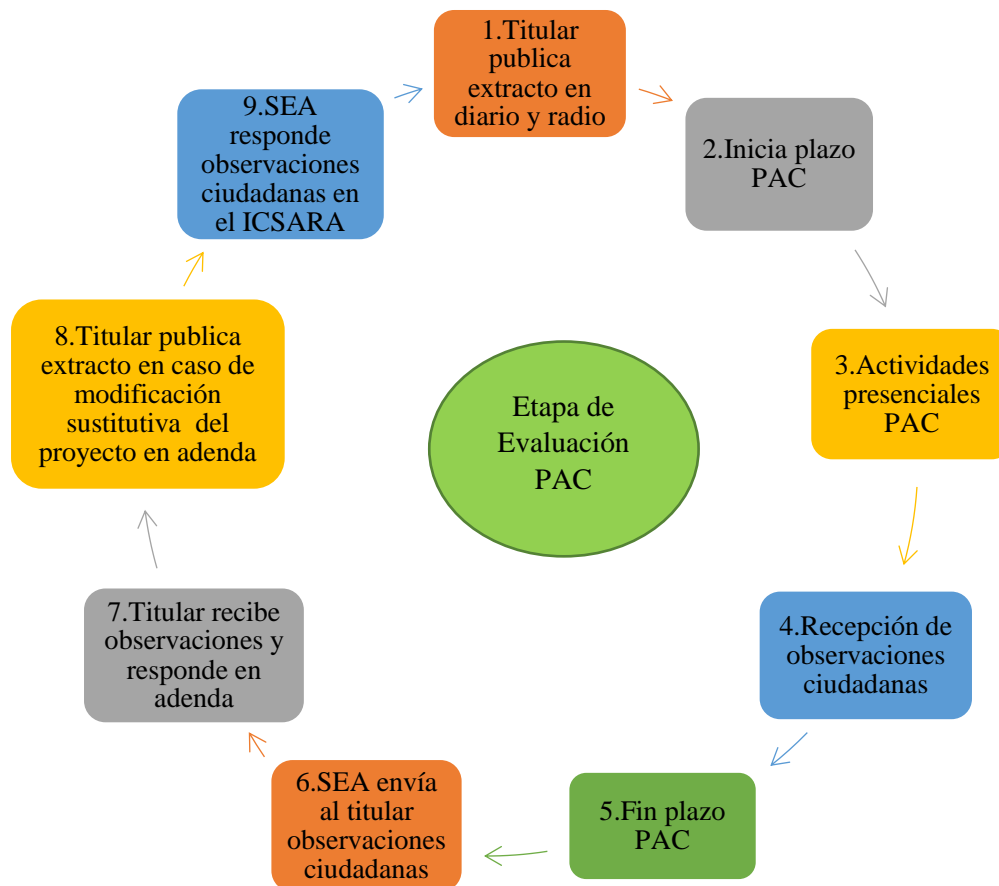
1.Titular publica extracto en diario y radio

2.Inicia plazo PAC

3.Actividades presenciales PAC

4.Recepción de observaciones ciudadanas

5.Fin plazo PAC

6.SEA envía al titular observaciones ciudadanas

7.Titular recibe observaciones y responde en adenda

8.Titular publica extracto en caso de modificación sustitutiva del proyecto en adenda

9.SEA responde observaciones ciudadanas en el ICSARA

Etapa de Evaluación PAC